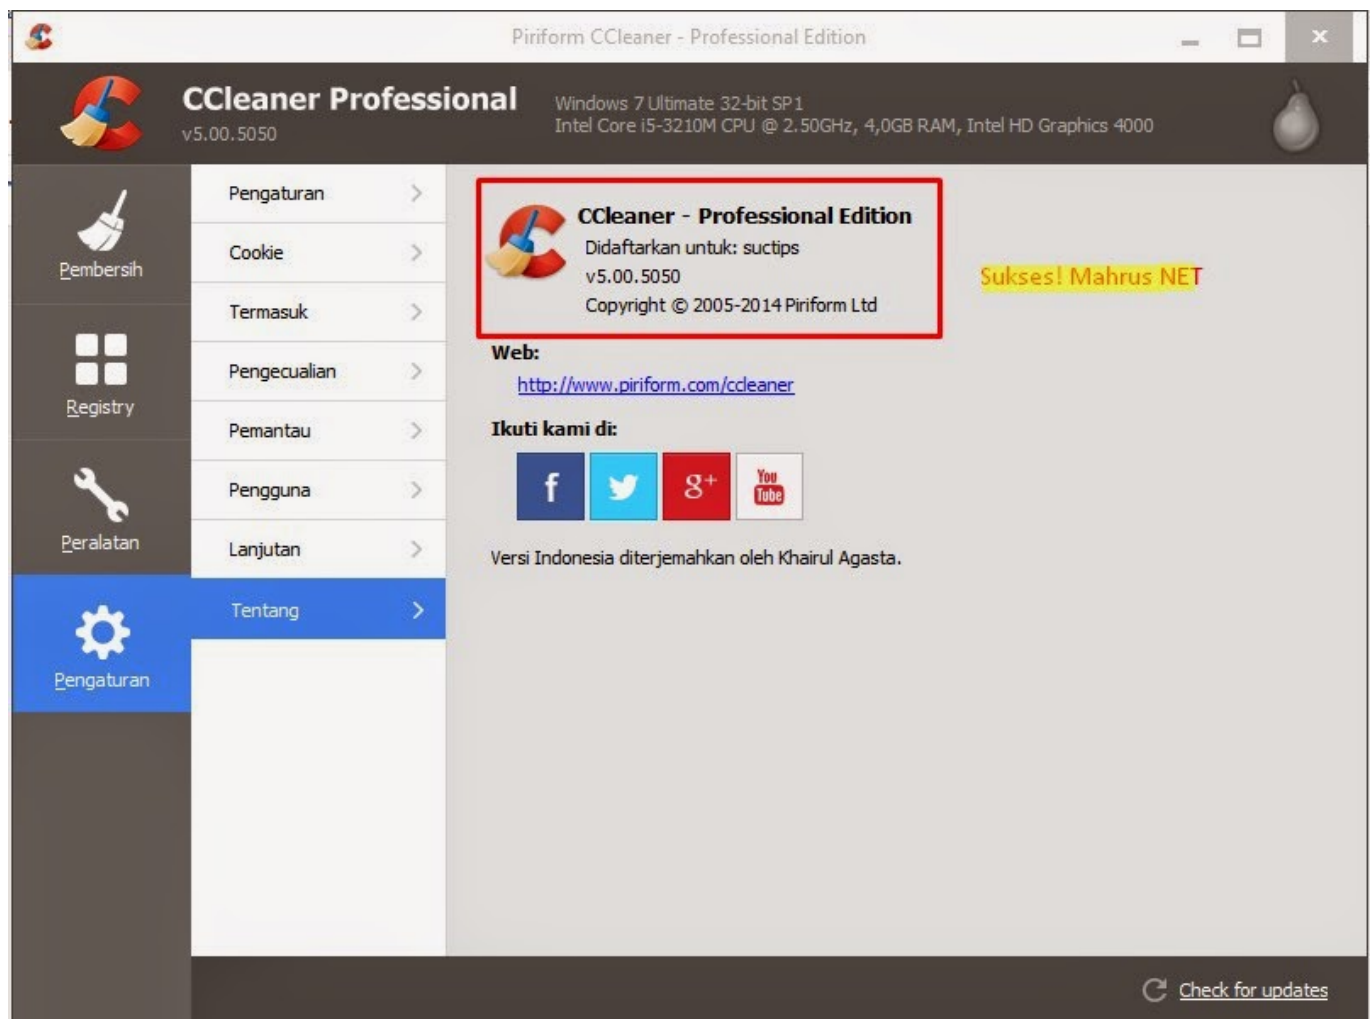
Piriform CCleaner - Professional Edition

CCleaner Professional
v5.00.5050

Windows 7 Ultimate 32-bit SP1
Intel Core i5-3210M CPU @ 2.50GHz, 4,0GB RAM, Intel HD Graphics 4000

Pembersih

Registry

Peralatan

Pengaturan

Pengaturan

Cookie

Termasuk

Pengecualian

Pemantau

Pengguna

Lanjutan

Tentang

CCleaner - Professional Edition
Didaftarkan untuk: suctips
v5.00.5050
Copyright © 2005-2014 Piriform Ltd

Sukses! Mahrus NET

Web:
http://www.piriform.com/ccleaner

Ikuti kami di:

f
g+
You Tube

Versi Indonesia diterjemahkan oleh Khairul Agasta.

Check for updates